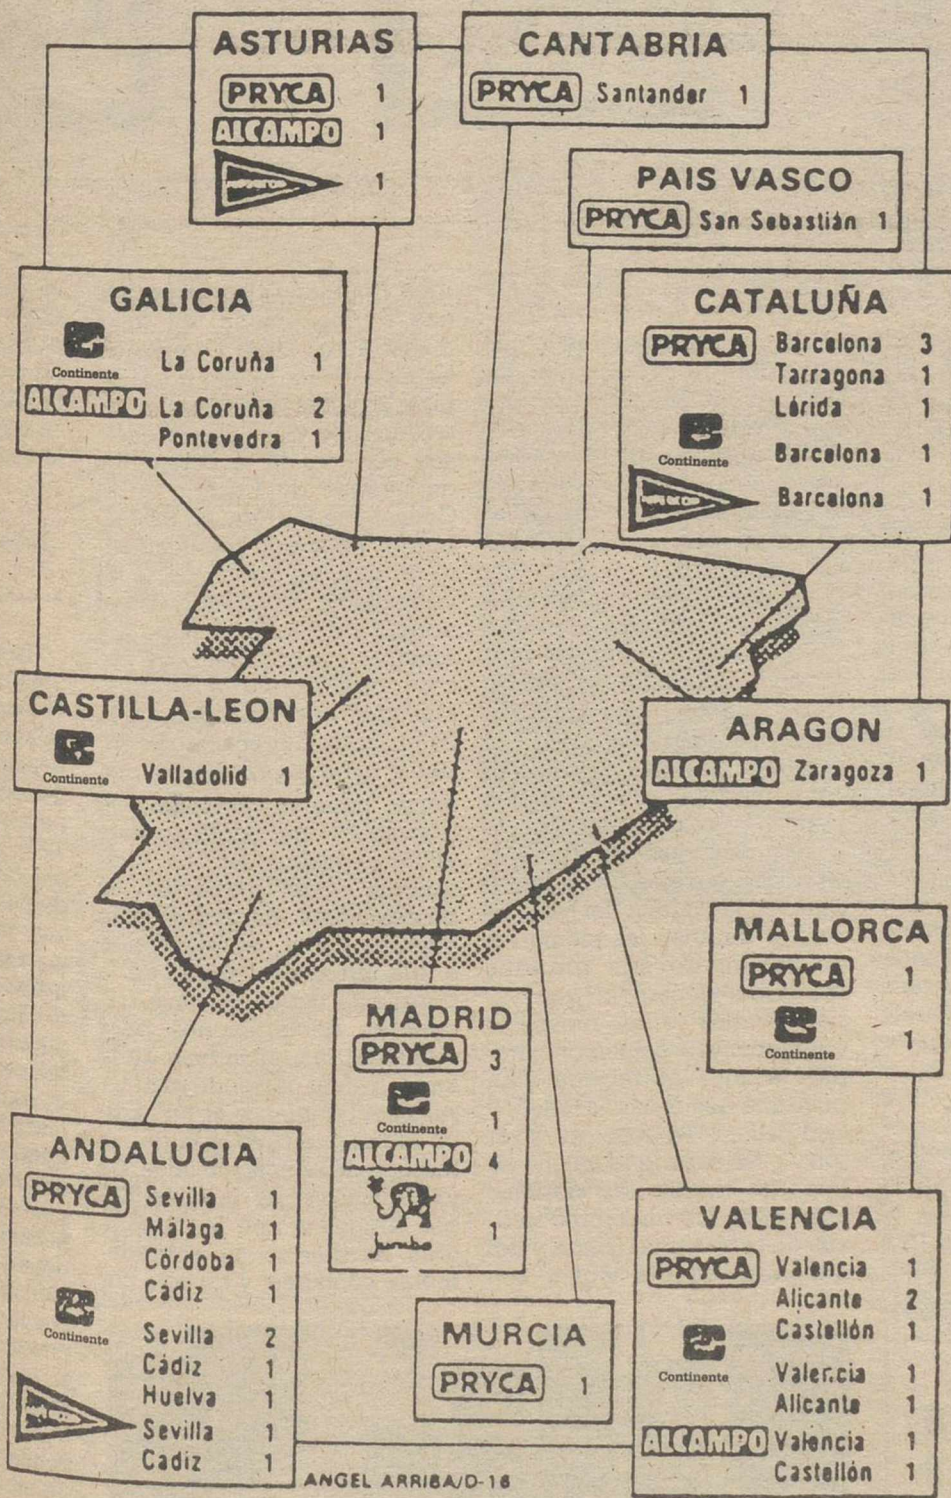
ASTURIAS
PRYCA 1
ALCAMPO 1
1

CANTABRIA
PRYCA Santander 1

PAIS VASCO
PRYCA San Sebastián 1

GALICIA
Continente La Coruña 1
ALCAMPO La Coruña 2
Pontevedra 1

CATALUÑA
PRYCA Barcelona 3
Tarragona 1
Lérida 1
Continente Barcelona 1
Barcelona 1

CASTILLA-LEON
Continente Valladolid 1

ARAGON
ALCAMPO Zaragoza 1

MALLORCA
PRYCA 1
Continente 1

MADRID
PRYCA 3
Continente 1
ALCAMPO 4
Jumbo 1

ANDALUCIA
PRYCA Sevilla 1
Málaga 1
Córdoba 1
Cádiz 1
Continente Sevilla 2
Cádiz 1
Huelva 1
Sevilla 1
Cadiz 1

MURCIA
PRYCA 1

VALENCIA
PRYCA Valencia 1
Alicante 2
Castellón 1
Continente Valencia 1
Alicante 1
ALCAMPO Valencia 1
Castellón 1

ANGEL ARRIBA/D-16